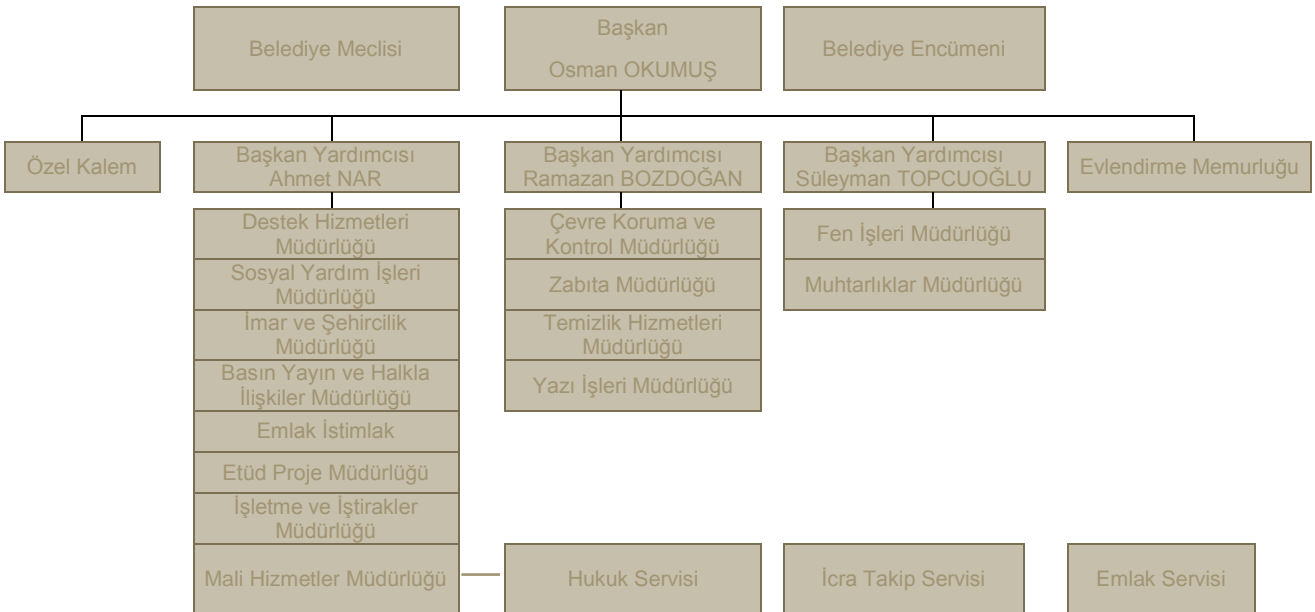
Belediye Meclisi

Başkan
Osman OKUMUŞ

Belediye Encümeni

Özel Kalem

Başkan Yardımcısı
Ahmet NAR

Destek Hizmetleri Müdürlüğü

Sosyal Yardım İşleri Müdürlüğü

İmar ve Şehircilik Müdürlüğü

Basın Yayın ve Halkla İlişkiler Müdürlüğü

Emlak İstimlak

Etüd Proje Müdürlüğü

İşletme ve İştirakler Müdürlüğü

Mali Hizmetler Müdürlüğü

Başkan Yardımcısı
Ramazan BOZDOĞAN

Çevre Koruma ve Kontrol Müdürlüğü

Zabıta Müdürlüğü

Temizlik Hizmetleri Müdürlüğü

Yazı İşleri Müdürlüğü

Başkan Yardımcısı
Süleyman TOPCUOĞLU

Fen İşleri Müdürlüğü

Muhtarlıklar Müdürlüğü

Evlendirme Memurluğu

Hukuk Servisi

İcra Takip Servisi

Emlak Servisi